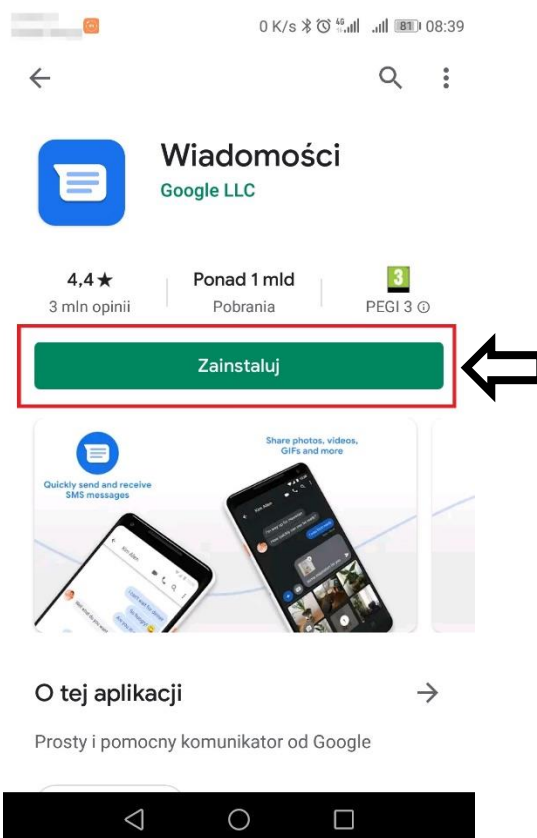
0 K/s 4G 81 08:39

Wiadomości
Google LLC

4,4★
3 mln opinii

Ponad 1 mld
Pobrania

3
PEGI 3 ⓘ

Zainstaluj

Quickly send and receive SMS messages

Share photos, videos, GIFs and more

O tej aplikacji

Prosty i pomocny komunikator od Google